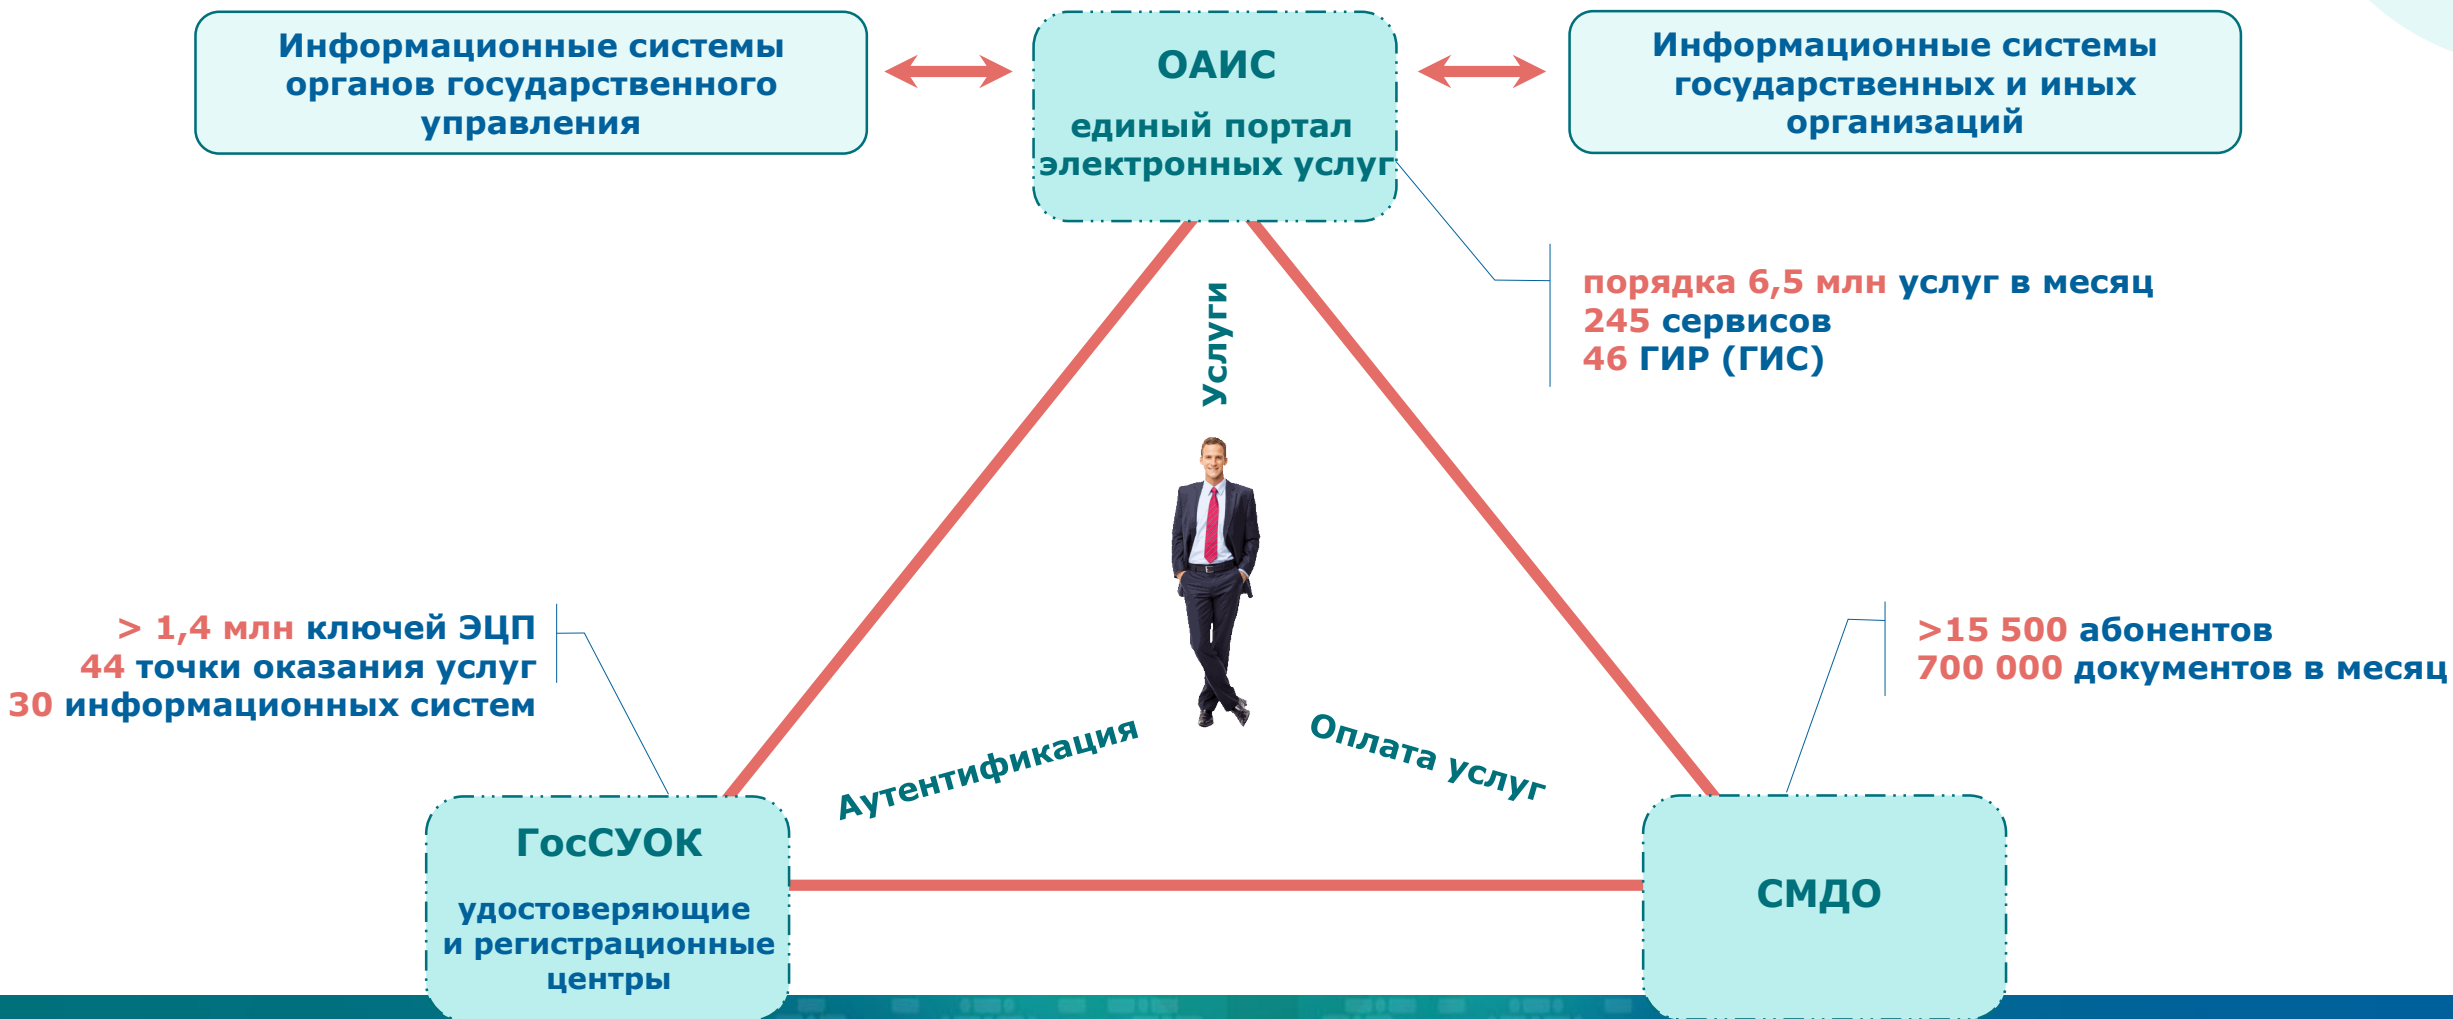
Информационные системы органов государственного управления

ОАИС

единый портал электронных услуг

Информационные системы государственных и иных организаций

порядка 6,5 млн услуг в месяц
245 сервисов
46 ГИР (ГИС)

Услуги

> 1,4 млн ключей ЭЦП
44 точки оказания услуг
30 информационных систем

>15 500 абонентов
700 000 документов в месяц

Аутентификация

Оплата услуг

ГосСУОК

удостоверяющие и регистрационные центры

СМДО